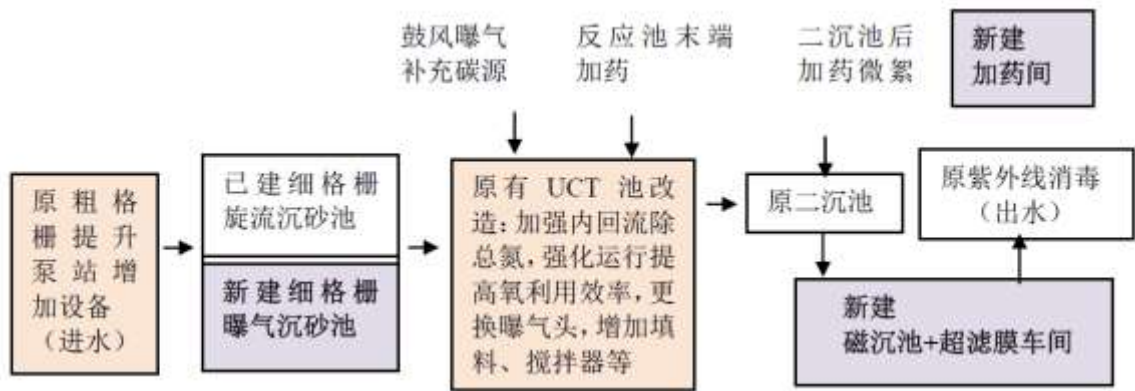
鼓风曝气补充碳源

反应池末端加药

二沉池后加药微絮

新建加药间

原粗格栅提升泵站增加设备（进水）

已建细格栅旋流沉砂池

新建细格栅曝气沉砂池

原有 UCT 池改造：加强内回流除总氮，强化运行提高氧利用效率，更换曝气头，增加填料、搅拌器等

原二沉池

原紫外线消毒（出水）

新建磁沉池+超滤膜车间